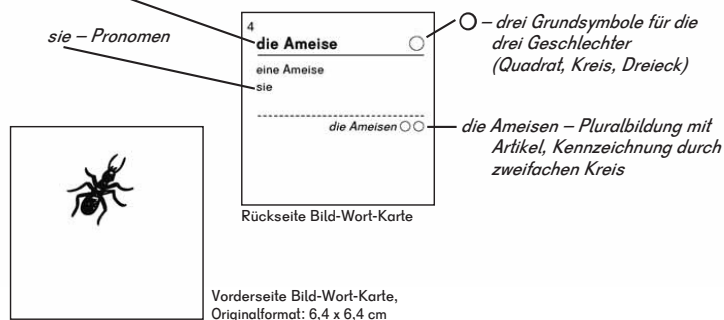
sie – Pronomen

4
die Ameise

eine Ameise
sie

die Ameisen

○ – drei Grundsymbole für die drei Geschlechter (Quadrat, Kreis, Dreieck)

die Ameisen – Pluralbildung mit Artikel, Kennzeichnung durch zweifachen Kreis

Rückseite Bild-Wort-Karte

Vorderseite Bild-Wort-Karte, Originalformat: 6,4 x 6,4 cm